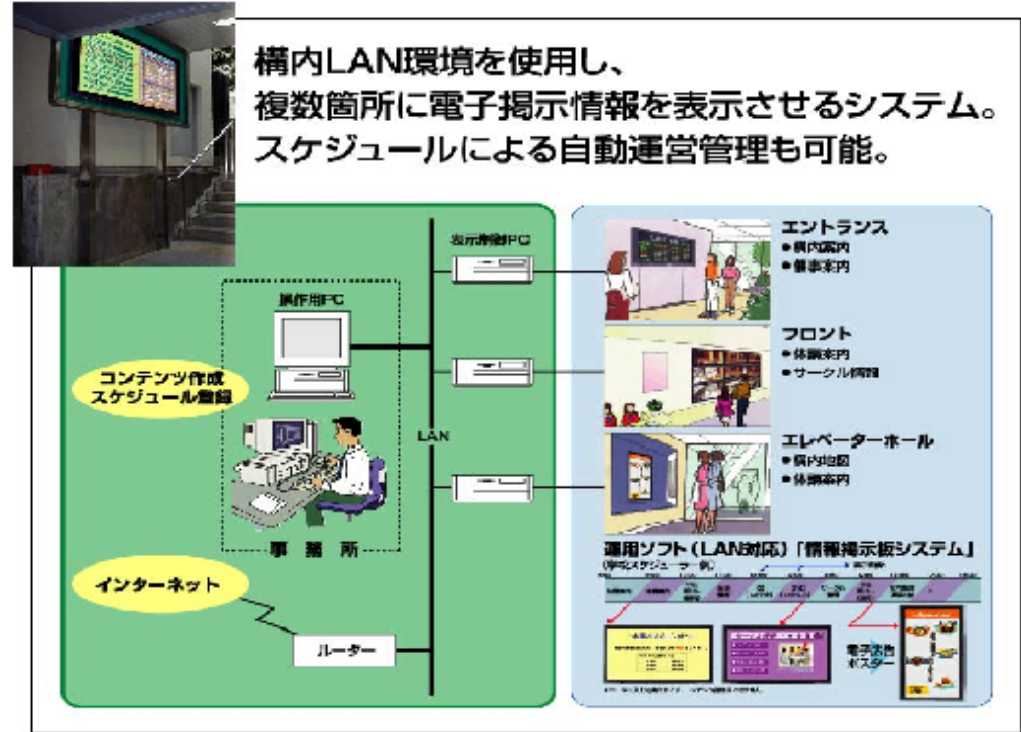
構内LAN環境を使用し、
複数箇所に電子掲示情報を表示させるシステム。
スケジュールによる自動運営管理も可能。

表示制御PC

操作用PC

コンテンツ作成
スケジュール登録

LAN

事務所

インターネット

ルーター

エントランス
●構内案内
●催事案内

フロント
●体験案内
●サークル情報

エレベーターホール
●構内地図
●体験案内

運用ソフト（LAN対応）「情報掲示板システム」
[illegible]

電子広告
ポスター

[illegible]